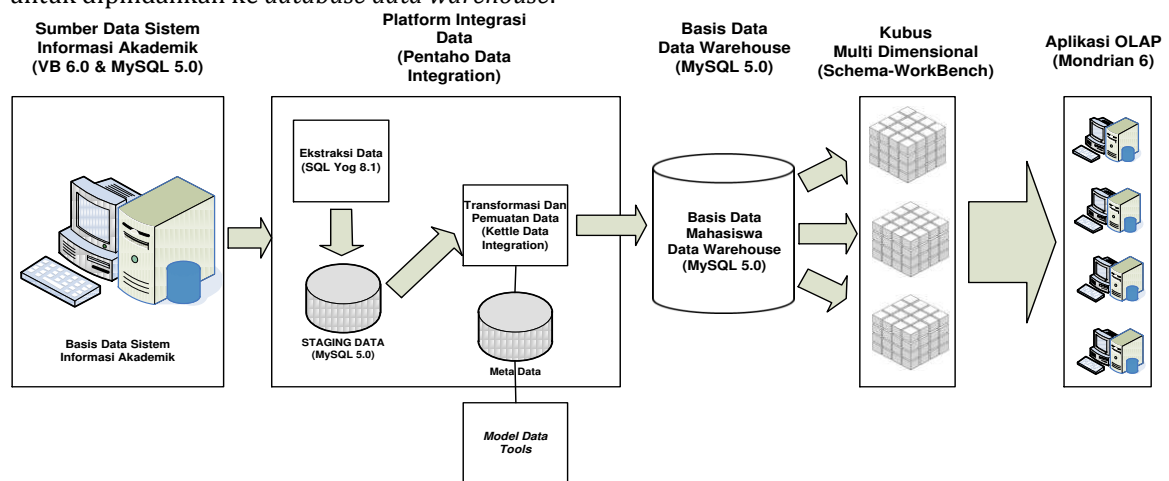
untuk dipindahkan ke *database data warehouse*.

**Sumber Data Sistem Informasi Akademik (VB 6.0 & MySQL 5.0)**

**Platform Integrasi Data (Pentaho Data Integration)**

**Basis Data Data Warehouse (MySQL 5.0)**

**Kubus Multi Dimensional (Schema-WorkBench)**

**Aplikasi OLAP (Mondrian 6)**

Basis Data Sistem Informasi Akademik

Ekstraksi Data (SQL Yog 8.1)

Transformasi Dan Pemuatan Data (Kettle Data Integration)

STAGING DATA (MySQL 5.0)

Meta Data

*Model Data Tools*

Basis Data Mahasiswa Data Warehouse (MySQL 5.0)